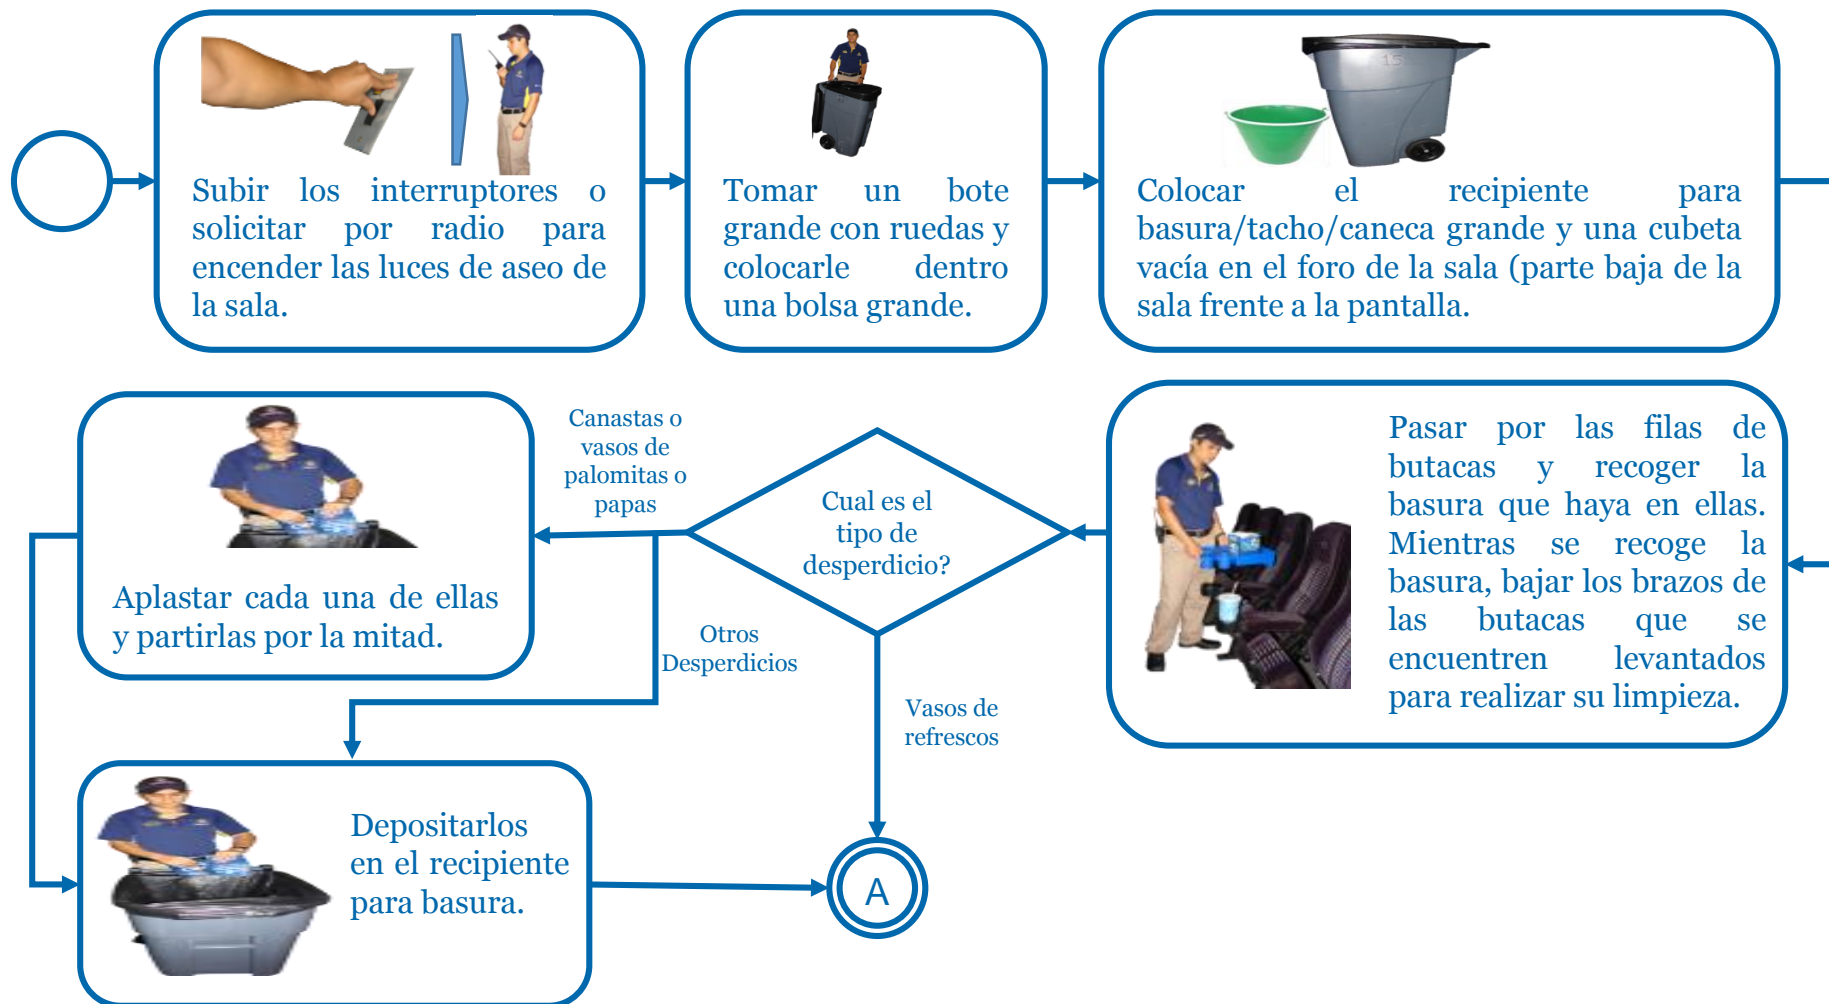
Subir los interruptores o solicitar por radio para encender las luces de aseo de la sala.

Tomar un bote grande con ruedas y colocarle dentro una bolsa grande.

Colocar el recipiente para basura/tacho/caneca grande y una cubeta vacía en el foro de la sala (parte baja de la sala frente a la pantalla.

Pasar por las filas de butacas y recoger la basura que haya en ellas. Mientras se recoge la basura, bajar los brazos de las butacas que se encuentren levantados para realizar su limpieza.

Cual es el tipo de desperdicio?

Canastas o vasos de palomitas o papas

Otros Desperdicios

Vasos de refrescos

Aplastar cada una de ellas y partirlas por la mitad.

Depositarlos en el recipiente para basura.

A